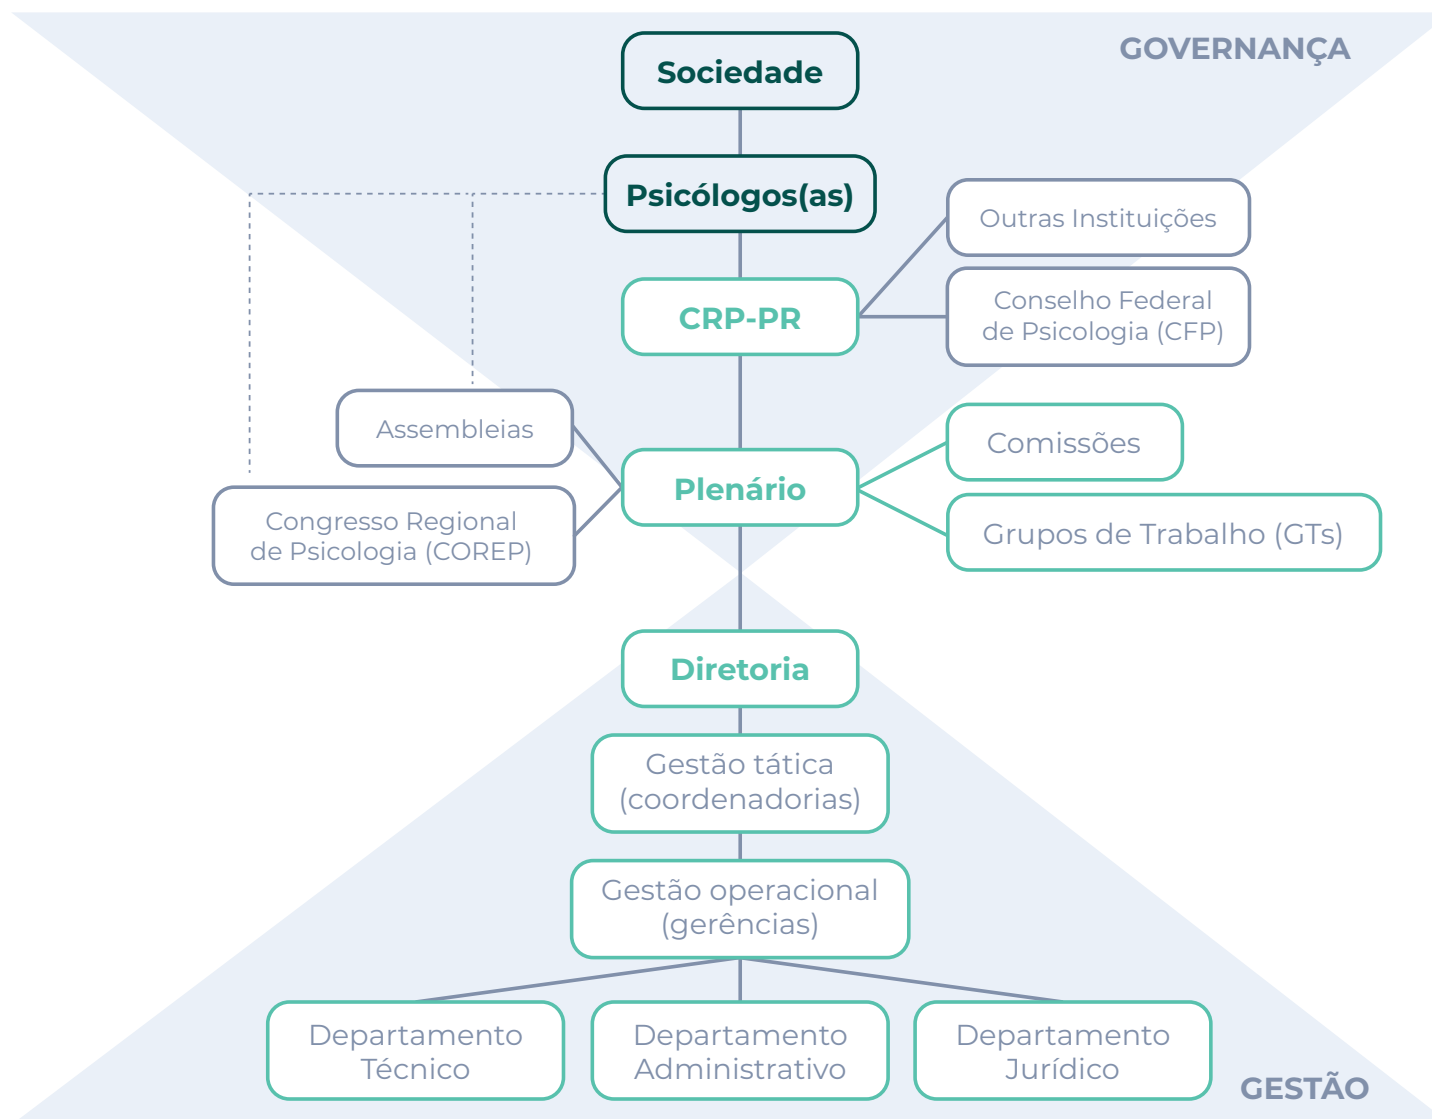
GOVERNANÇA

Sociedade

Psicólogos(as)

Outras Instituições

CRP-PR

Conselho Federal de Psicologia (CFP)

Assembleias

Plenário

Comissões

Congresso Regional de Psicologia (COREP)

Grupos de Trabalho (GTs)

Diretoria

Gestão tática (coordenadorias)

Gestão operacional (gerências)

Departamento Técnico

Departamento Administrativo

Departamento Jurídico

GESTÃO